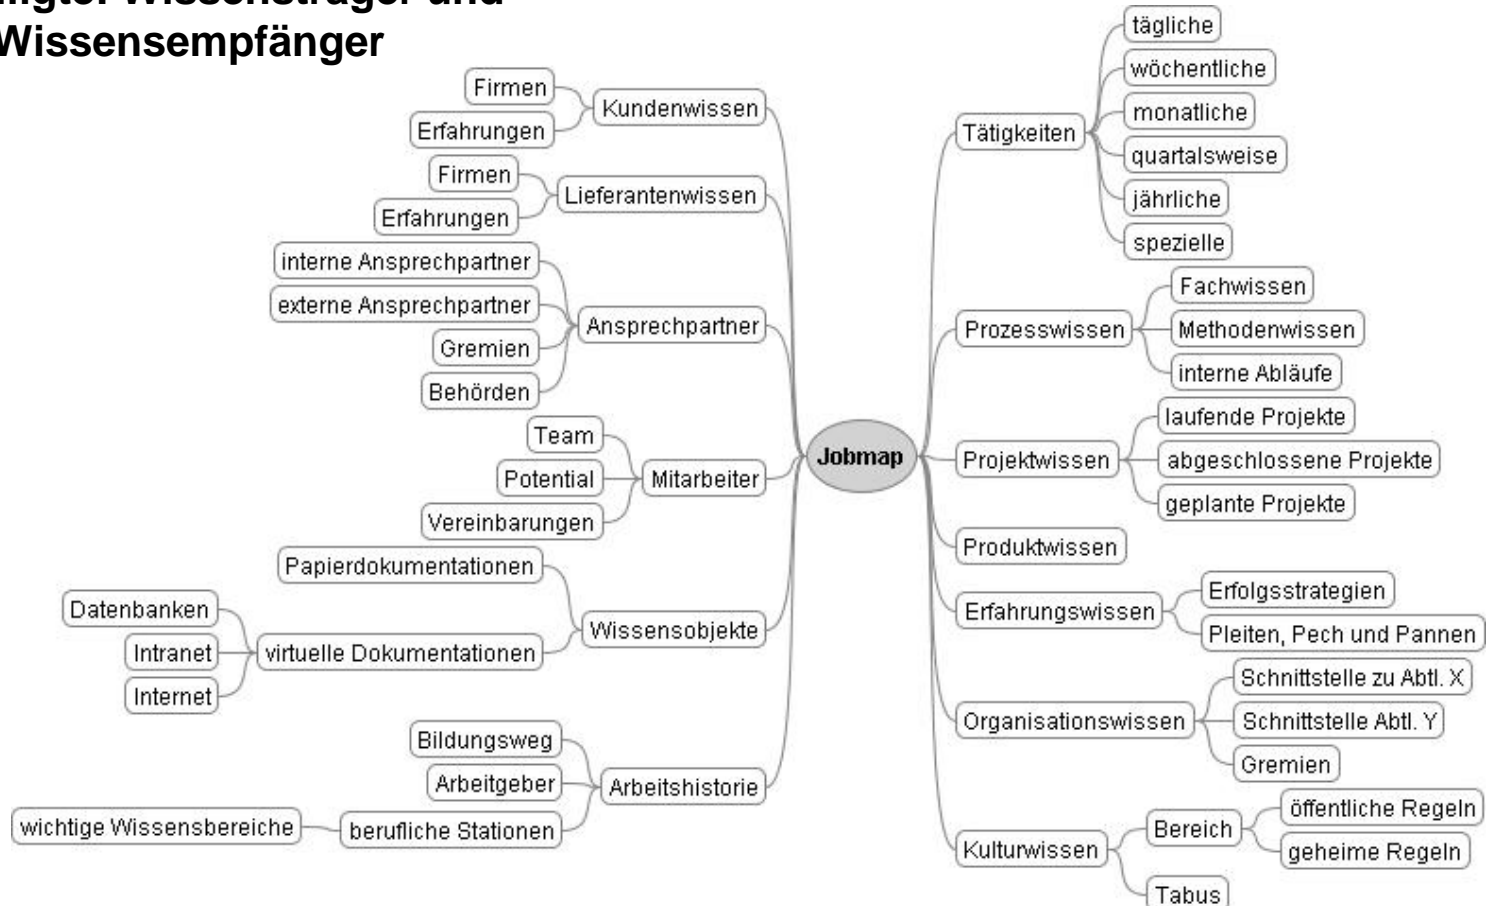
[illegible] Wissensträger und
Wissensempfänger

Jobmap

Kundenwissen
Firmen
Erfahrungen

Lieferantenwissen
Firmen
Erfahrungen

Ansprechpartner
interne Ansprechpartner
externe Ansprechpartner
Gremien
Behörden

Mitarbeiter
Team
Potential
Vereinbarungen

Wissensobjekte
Papierdokumentationen
virtuelle Dokumentationen
Datenbanken
Intranet
Internet

Arbeitshistorie
Bildungsweg
Arbeitgeber
berufliche Stationen
wichtige Wissensbereiche

Tätigkeiten
tägliche
wöchentliche
monatliche
quartalsweise
jährliche
spezielle

Prozesswissen
Fachwissen
Methodenwissen
interne Abläufe

Projektwissen
laufende Projekte
abgeschlossene Projekte
geplante Projekte

Produktwissen

Erfahrungswissen
Erfolgsstrategien
Pleiten, Pech und Pannen

Organisationswissen
Schnittstelle zu Abtl. X
Schnittstelle Abtl. Y
Gremien

Kulturwissen
Bereich
öffentliche Regeln
geheime Regeln
Tabus